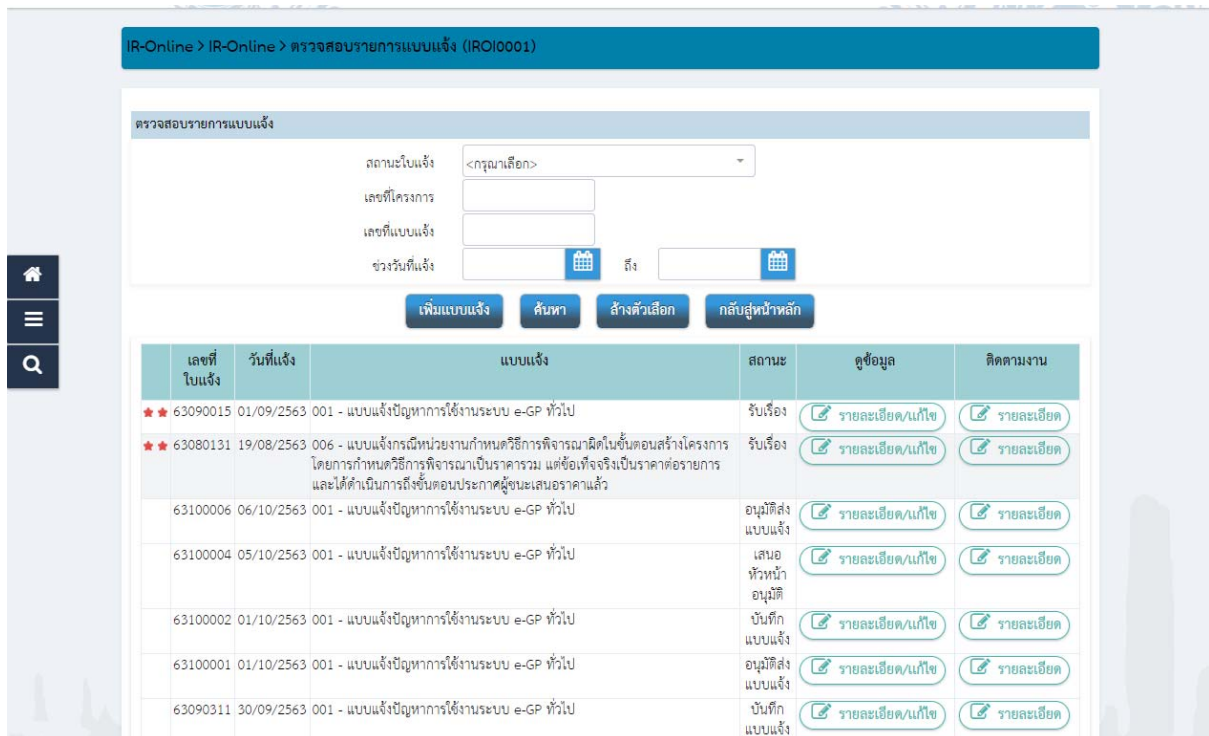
IR-Online > IR-Online > ตรวจสอบรายการแบบแจ้ง (IROI0001)

ตรวจสอบรายการแบบแจ้ง

สถานะใบแจ้ง <กรุณาเลือก>

เลขที่โครงการ

เลขที่แบบแจ้ง

ช่วงวันที่แจ้ง ถึง

เพิ่มแบบแจ้ง ค้นหา ล้างตัวเลือก กลับสู่หน้าหลัก

| | เลขที่ใบแจ้ง | วันที่แจ้ง | แบบแจ้ง | สถานะ | ดูข้อมูล | ติดตามงาน |
|---|---|---|---|---|---|---|
| ★★ | 63090015 | 01/09/2563 | 001 - แบบแจ้งปัญหาการใช้งานระบบ e-GP ทั่วไป | รับเรื่อง | รายละเอียด/แก้ไข | รายละเอียด |
| ★★ | 63080131 | 19/08/2563 | 006 - แบบแจ้งกรณีหน่วยงานกำหนดวิธีการพิจารณาผิดในขั้นตอนสร้างโครงการ โดยการกำหนดวิธีการพิจารณาเป็นราคารวม แต่ข้อเท็จจริงเป็นราคาต่อรายการ และได้ดำเนินการถึงขั้นตอนประกาศผู้ชนะเสนอราคาแล้ว | รับเรื่อง | รายละเอียด/แก้ไข | รายละเอียด |
| | 63100006 | 06/10/2563 | 001 - แบบแจ้งปัญหาการใช้งานระบบ e-GP ทั่วไป | อนุมัติส่งแบบแจ้ง | รายละเอียด/แก้ไข | รายละเอียด |
| | 63100004 | 05/10/2563 | 001 - แบบแจ้งปัญหาการใช้งานระบบ e-GP ทั่วไป | เสนอหัวหน้าอนุมัติ | รายละเอียด/แก้ไข | รายละเอียด |
| | 63100002 | 01/10/2563 | 001 - แบบแจ้งปัญหาการใช้งานระบบ e-GP ทั่วไป | บันทึกแบบแจ้ง | รายละเอียด/แก้ไข | รายละเอียด |
| | 63100001 | 01/10/2563 | 001 - แบบแจ้งปัญหาการใช้งานระบบ e-GP ทั่วไป | อนุมัติส่งแบบแจ้ง | รายละเอียด/แก้ไข | รายละเอียด |
| | 63090311 | 30/09/2563 | 001 - แบบแจ้งปัญหาการใช้งานระบบ e-GP ทั่วไป | บันทึกแบบแจ้ง | รายละเอียด/แก้ไข | รายละเอียด |